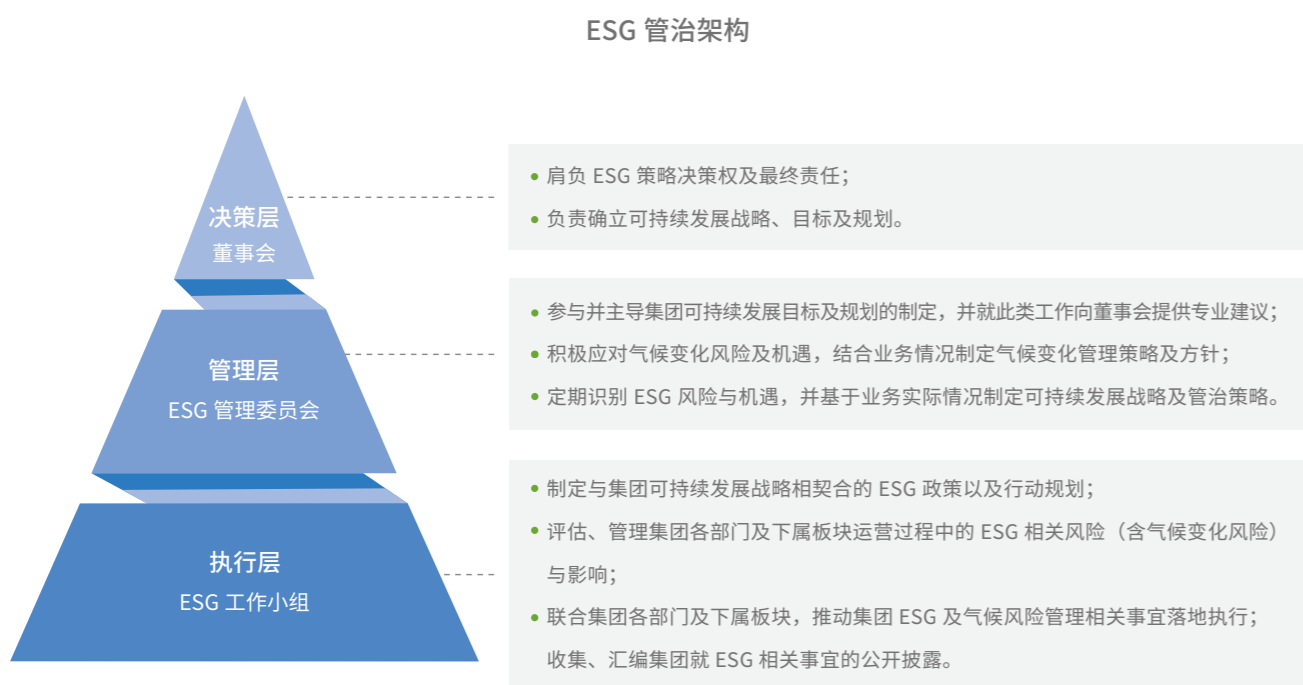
ESG 管治架构

决策层
董事会

• 肩负 ESG 策略决策权及最终责任；
• 负责确立可持续发展战略、目标及规划。

管理层
ESG 管理委员会

• 参与并主导集团可持续发展目标及规划的制定，并就此类工作向董事会提供专业建议；
• 积极应对气候变化风险及机遇，结合业务情况制定气候变化管理策略及方针；
• 定期识别 ESG 风险与机遇，并基于业务实际情况制定可持续发展战略及管治策略。

执行层
ESG 工作小组

• 制定与集团可持续发展战略相契合的 ESG 政策以及行动规划；
• 评估、管理集团各部门及下属板块运营过程中的 ESG 相关风险（含气候变化风险）与影响；
• 联合集团各部门及下属板块，推动集团 ESG 及气候风险管理相关事宜落地执行；收集、汇编集团就 ESG 相关事宜的公开披露。